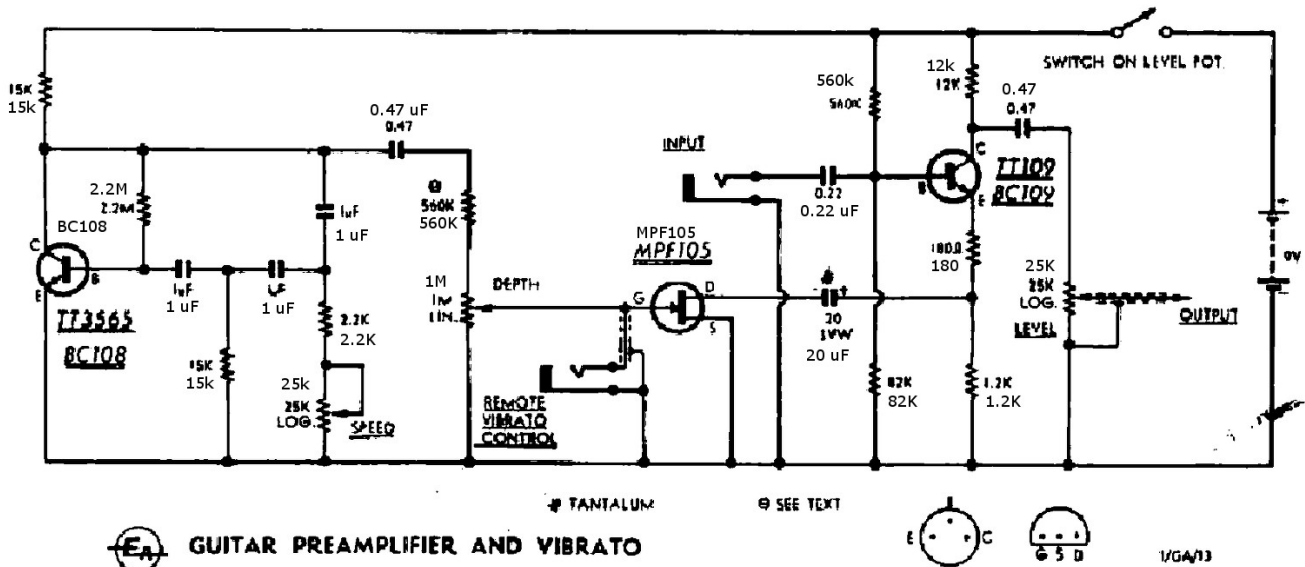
15K
15k

SWITCH ON LEVEL POT.

560k
560K

12k
12K

0.47
0.47

0.47 uF
0.47

INPUT

2.2M
2.2M

1uF
1 uF

Θ
560K
560K

0.22
0.22 uF

TT109
BC109

C
B
E

BC108
C
B
E

1uF
1 uF

1uF
1 uF

MPF105
MPF105

180Ω
180

9V

1M
1M
LIN.

DEPTH

G
D
S

20
1VW
20 uF

25K
25K
LOG.

LEVEL

OUTPUT

TT3565
BC108

15K
15k

2.2K
2.2K

25k
25K
LOG.

SPEED

REMOTE
VIBRATO
CONTROL

82K
82K

1.2K
1.2K

# TANTALUM

Θ SEE TEXT

EA GUITAR PREAMPLIFIER AND VIBRATO

E
C

G S D

1/GA/13